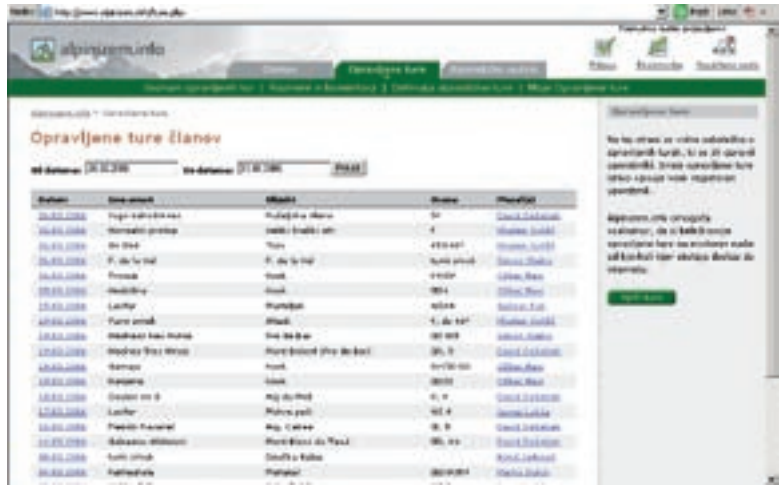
alpinizem.info

Opravljene ture članov

Od datuma: Do datuma: Prikaži

| Datum | Smer | Objekt | Ocena | Plezalci |
|---|---|---|---|---|
| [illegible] | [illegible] | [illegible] | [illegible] | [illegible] |

Opravljene ture

Na tej strani so vidne zadnje opravljene ture, ki so jih vpisali uporabniki.

Alpinizem.info omogoča vsakomur, da si beleži svoje opravljene ture.

Vpiši turo